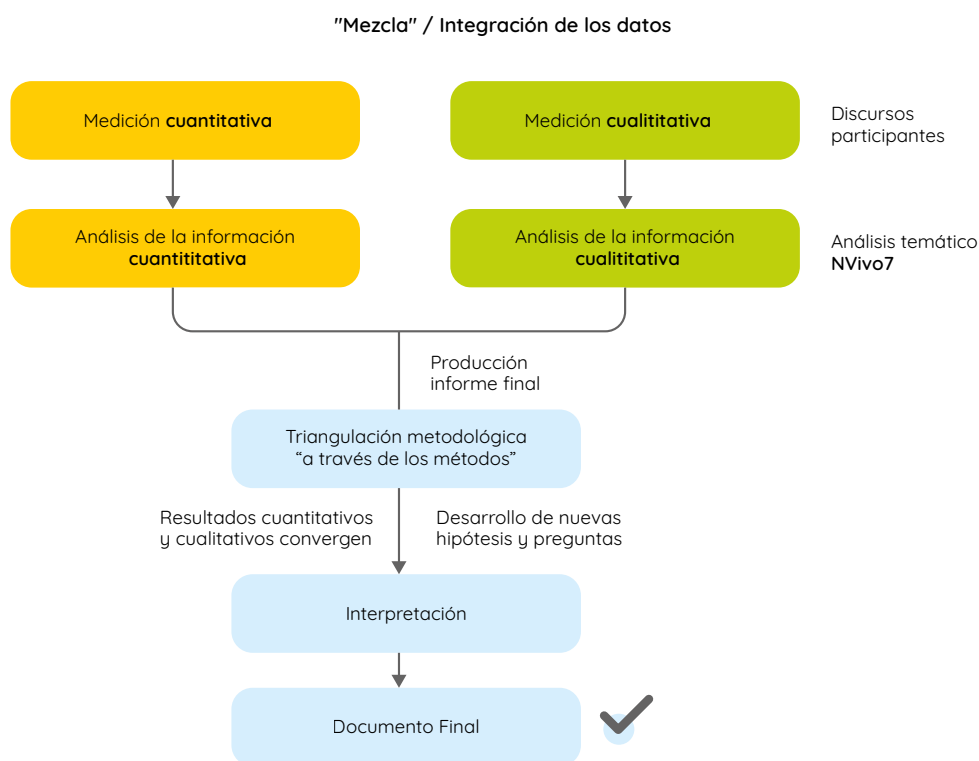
"Mezcla" / Integración de los datos

Medición **cuantitativa**

Medición **cualititativa**

Discursos participantes

Análisis de la información **cuantititativa**

Análisis de la información **cualititativa**

Análisis temático **NVivo7**

Producción informe final

Triangulación metodológica "a través de los métodos"

Resultados cuantitativos y cualitativos convergen

Desarrollo de nuevas hipótesis y preguntas

Interpretación

Documento Final